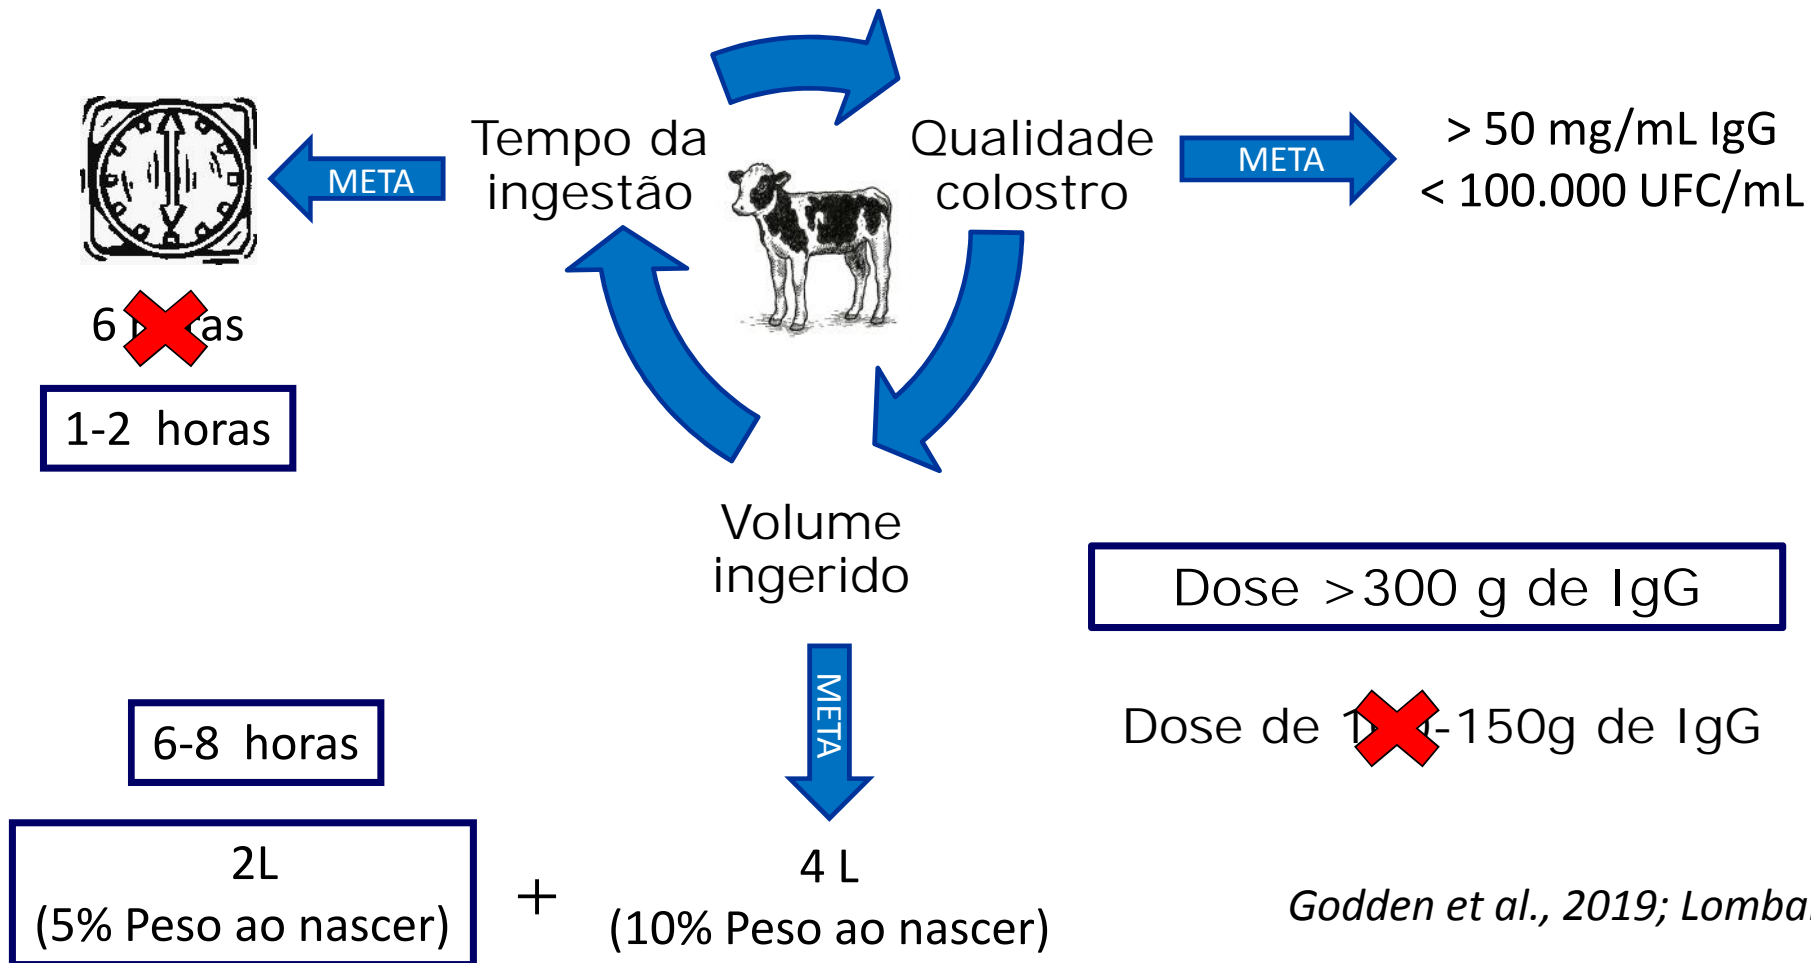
Tempo da ingestão

Qualidade colostro

META

META

> 50 mg/mL IgG
< 100.000 UFC/mL

6 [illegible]as

1-2 horas

Volume ingerido

Dose >300 g de IgG

META

Dose de 1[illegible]-150g de IgG

6-8 horas

2L
(5% Peso ao nascer)

+

4 L
(10% Peso ao nascer)

Godden et al., 2019; Lomba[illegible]